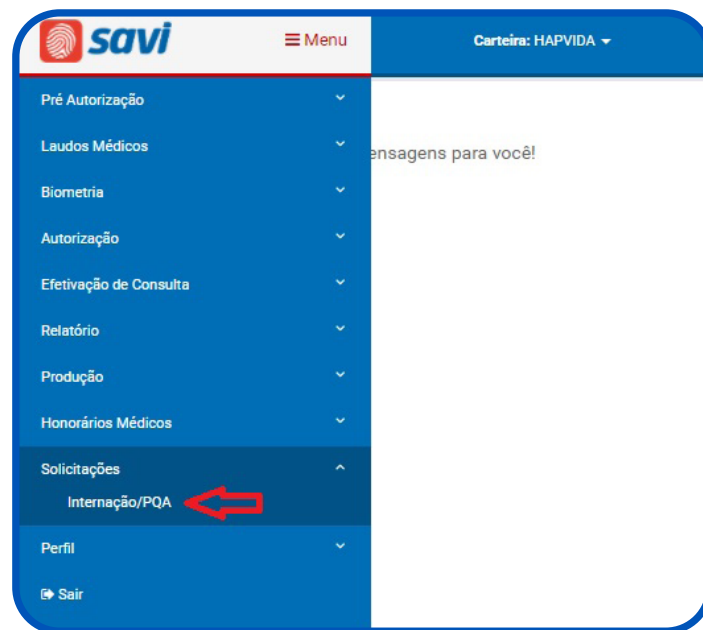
savi
Menu
Carteira: HAPVIDA
Pré Autorização
Laudos Médicos
Biometria
Autorização
Efetivação de Consulta
Relatório
Produção
Honorários Médicos
Solicitações
Internação/PQA
Perfil
Sair
ensagens para você!